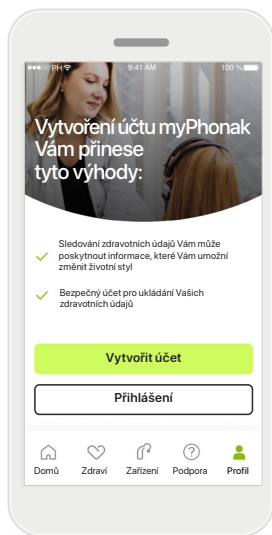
PH 9:41 AM 100 %

Vytvoření účtu myPhonak Vám přinese tyto výhody:

Sledování zdravotních údajů Vám může poskytnout informace, které Vám umožní změnit životní styl

Bezpečný účet pro ukládání Vašich zdravotních údajů

Vytvořit účet

Přihlášení

Domů
Zdraví
Zařízení
Podpora
Profil